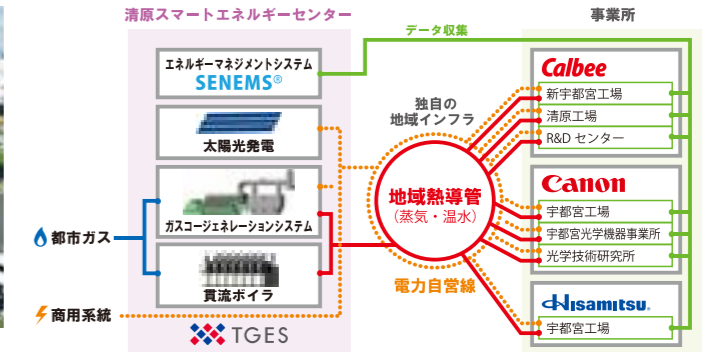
清原スマートエネルギーセンター

エネルギーマネジメントシステム
SENEMS®

太陽光発電

ガスコージェネレーションシステム

貫流ボイラ

TGES

都市ガス

商用系統

データ収集

独自の
地域インフラ

地域熱導管
（蒸気・温水）

電力自営線

事業所

Calbee
新宇都宮工場
清原工場
R&D センター

Canon
宇都宮工場
宇都宮光学機器事業所
光学技術研究所

Hisamitsu
宇都宮工場